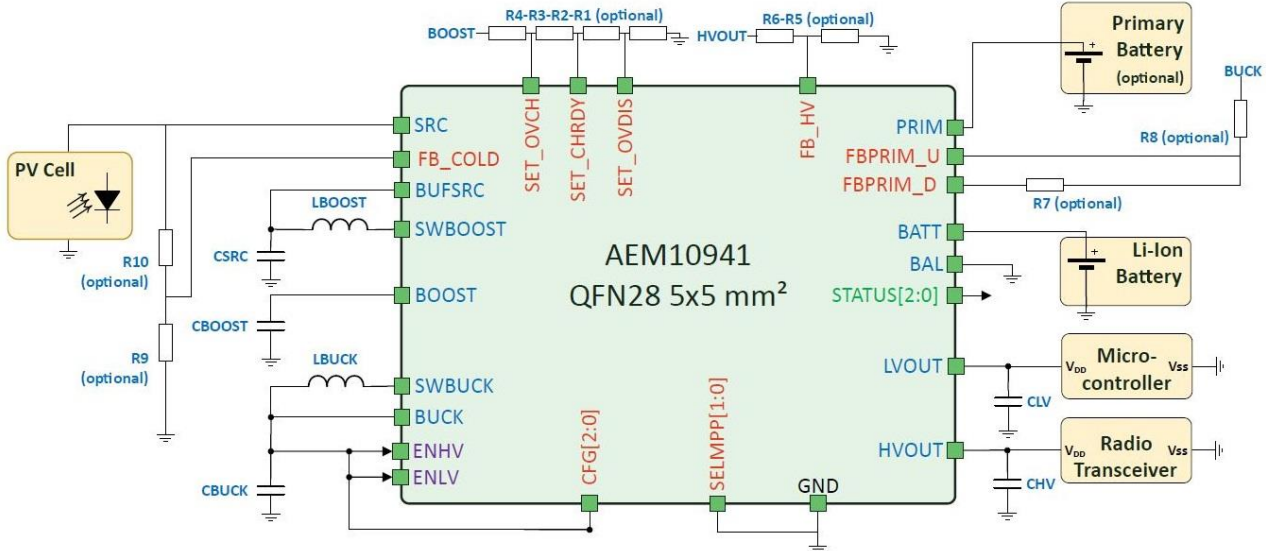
R4-R3-R2-R1 (optional)
BOOST
HVOUT
R6-R5 (optional)
Primary Battery (optional)
BUCK
SET_OVCH
SET_CHRDY
SET_OVDIS
FB_HV
PV Cell
SRC
FB_COLD
BUFSRC
SWBOOST
LBOOST
CSRC
BOOST
CBOOST
R10 (optional)
R9 (optional)
LBUCK
SWBUCK
BUCK
ENHV
ENLV
CBUCK
AEM10941
QFN28 5x5 mm²
PRIM
FBPRIM_U
FBPRIM_D
R8 (optional)
R7 (optional)
BATT
BAL
Li-Ion Battery
STATUS[2:0]
LVOUT
$V_{DD}$ Micro-controller Vss
CLV
HVOUT
$V_{DD}$ Radio Transceiver Vss
CHV
CFG[2:0]
SELMPP[1:0]
GND